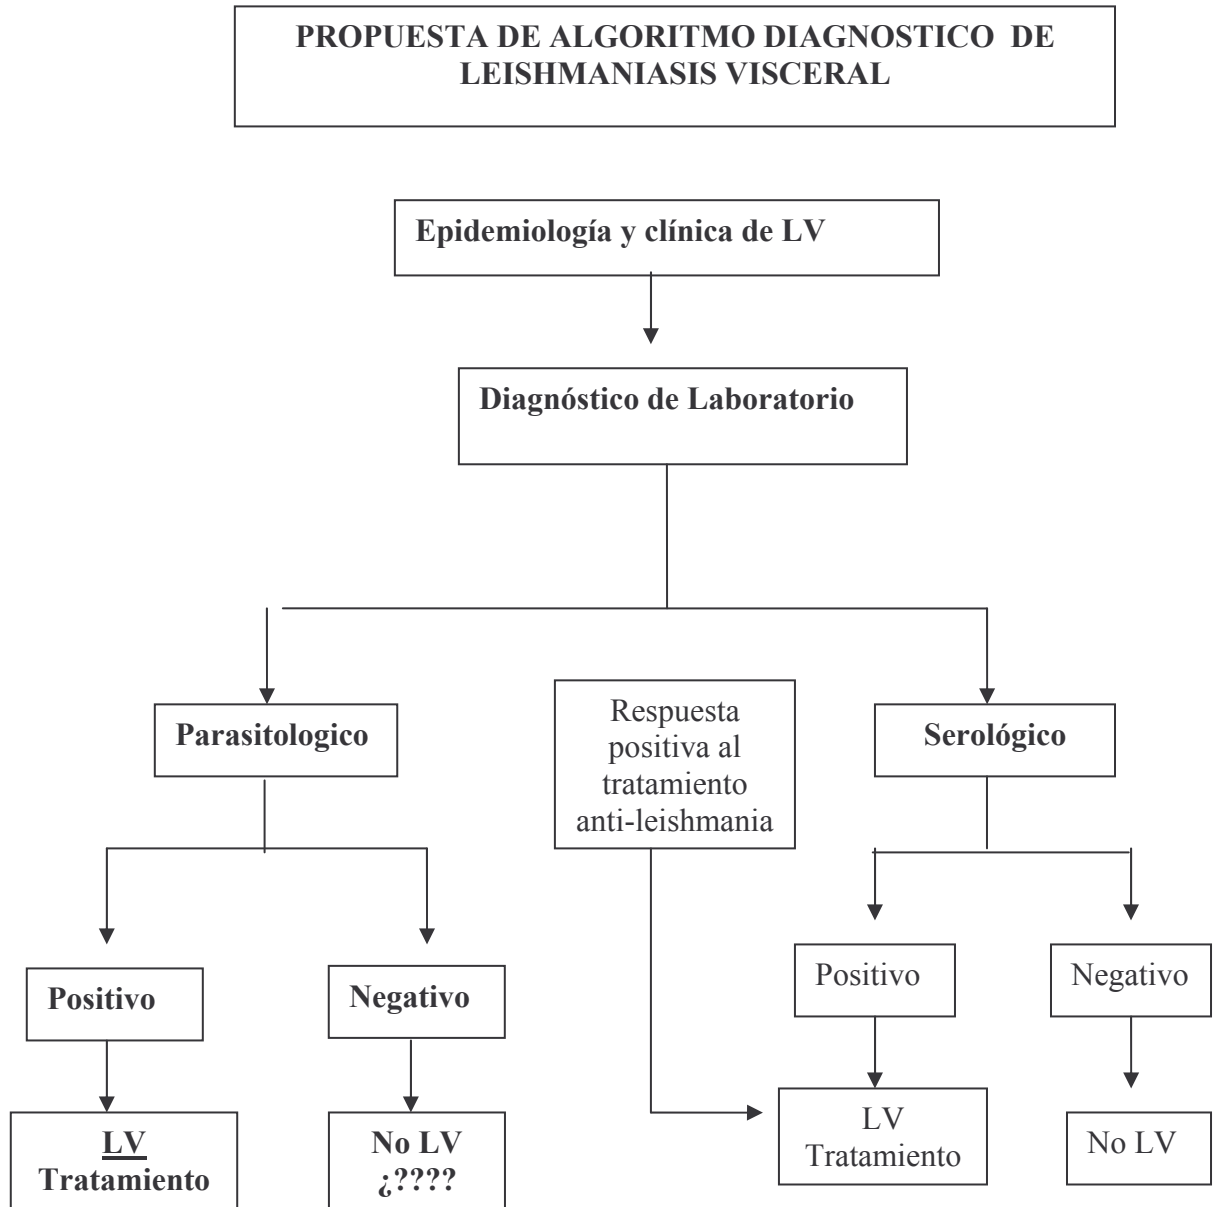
PROPUESTA DE ALGORITMO DIAGNOSTICO DE LEISHMANIASIS VISCERAL

Epidemiología y clínica de LV

Diagnóstico de Laboratorio

Parasitologico

Respuesta positiva al tratamiento anti-leishmania

Serológico

Positivo

Negativo

Positivo

Negativo

LV
Tratamiento

No LV
¿????

LV
Tratamiento

No LV